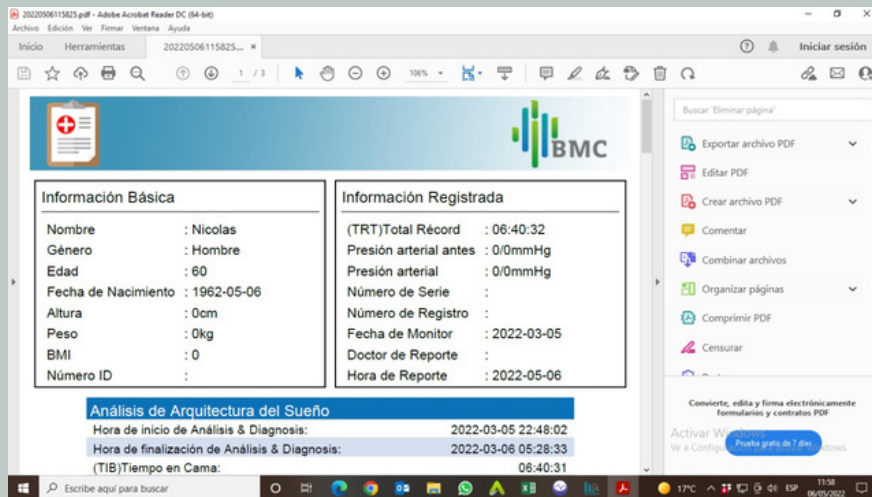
20220506115825.pdf - Adobe Acrobat Reader DC (64-bit)
Archivo Edición Ver Firmar Ventana Ayuda
Inicio Herramientas 20220506115825... ×
Iniciar sesión
1 / 3
106%

BMC

Información Básica
Nombre : Nicolas
Género : Hombre
Edad : 60
Fecha de Nacimiento : 1962-05-06
Altura : 0cm
Peso : 0kg
BMI : 0
Número ID :

Información Registrada
(TRT)Total Récord : 06:40:32
Presión arterial antes : 0/0mmHg
Presión arterial : 0/0mmHg
Número de Serie :
Número de Registro :
Fecha de Monitor : 2022-03-05
Doctor de Reporte :
Hora de Reporte : 2022-05-06

Análisis de Arquitectura del Sueño
| | |
|---|---|
| Hora de inicio de Análisis & Diagnosis: | 2022-03-05 22:48:02 |
| Hora de finalización de Análisis & Diagnosis: | 2022-03-06 05:28:33 |
| (TIB)Tiempo en Cama: | 06:40:31 |

Buscar 'Eliminar página'
Exportar archivo PDF
Editar PDF
Crear archivo PDF
Comentar
Combinar archivos
Organizar páginas
Comprimir PDF
Censurar
Convierte, edita y firma electrónicamente formularios y contratos PDF
Prueba gratis de 7 días
Activar Windows
Ve a Configuración para activar Windows.

Escribe aquí para buscar
17°C ESP 11:58 06/05/2022